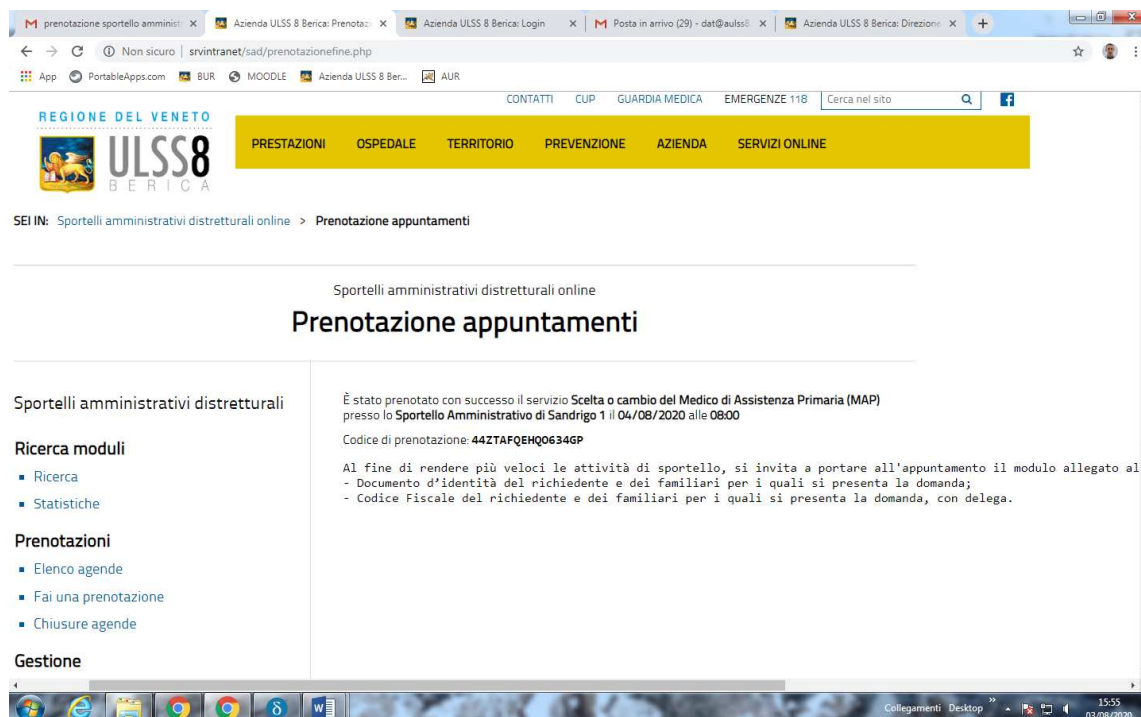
M prenotazione sportello amminist × Azienda ULSS 8 Berica: Prenota × Azienda ULSS 8 Berica: Login × M Posta in arrivo (29) - dat@aulss8 × Azienda ULSS 8 Berica: Direzione ×

Non sicuro | srvintranet/sad/prenotazionefine.php

App PortableApps.com BUR MOODLE Azienda ULSS 8 Ber... AUR

CONTATTI CUP GUARDIA MEDICA EMERGENZE 118 Cerca nel sito

REGIONE DEL VENETO
ULSS8
BERICA

PRESTAZIONI OSPEDALE TERRITORIO PREVENZIONE AZIENDA SERVIZI ONLINE

SEI IN: Sportelli amministrativi distrettuali online > Prenotazione appuntamenti

Sportelli amministrativi distrettuali online

Prenotazione appuntamenti

Sportelli amministrativi distrettuali

Ricerca moduli
- Ricerca
- Statistiche

Prenotazioni
- Elenco agende
- Fai una prenotazione
- Chiusure agende

Gestione

È stato prenotato con successo il servizio Scelta o cambio del Medico di Assistenza Primaria (MAP) presso lo Sportello Amministrativo di Sandrigo 1 il 04/08/2020 alle 08:00

Codice di prenotazione: 44ZTAFQEHQ0634GP

Al fine di rendere più veloci le attività di sportello, si invita a portare all'appuntamento il modulo allegato al
- Documento d'identità del richiedente e dei familiari per i quali si presenta la domanda;
- Codice Fiscale del richiedente e dei familiari per i quali si presenta la domanda, con delega.

Collegamenti Desktop 15:55 03/08/2020